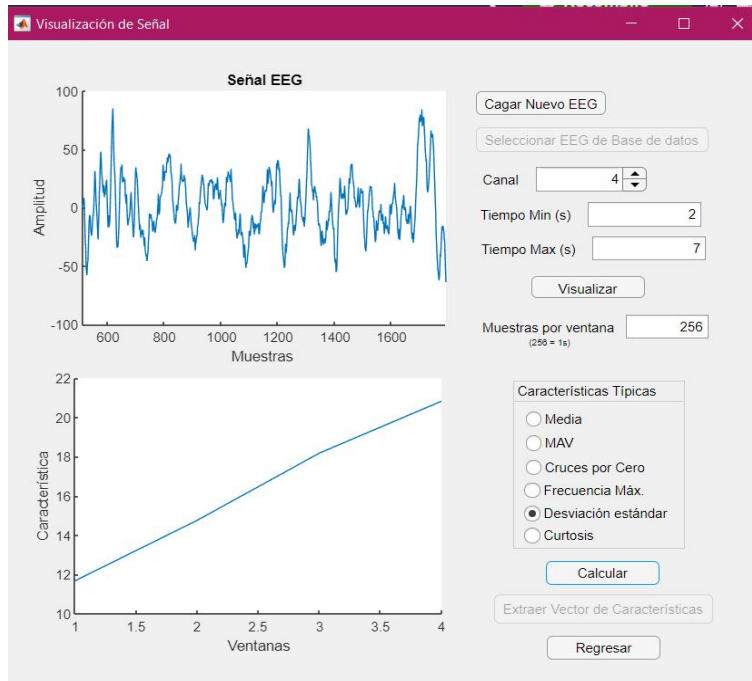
Visualización de Señal

Señal EEG

100
50
0
-50
-100
Amplitud
600 800 1000 1200 1400 1600
Muestras

22
20
18
16
14
12
10
Característica
1 1.5 2 2.5 3 3.5 4
Ventanas

Cagar Nuevo EEG

Seleccionar EEG de Base de datos

Canal 4

Tiempo Min (s) 2

Tiempo Max (s) 7

Visualizar

Muestras por ventana 256
(256 = 1s)

Características Típicas
Media
MAV
Cruces por Cero
Frecuencia Máx.
Desviación estándar
Curtosis

Calcular

Extraer Vector de Características

Regresar